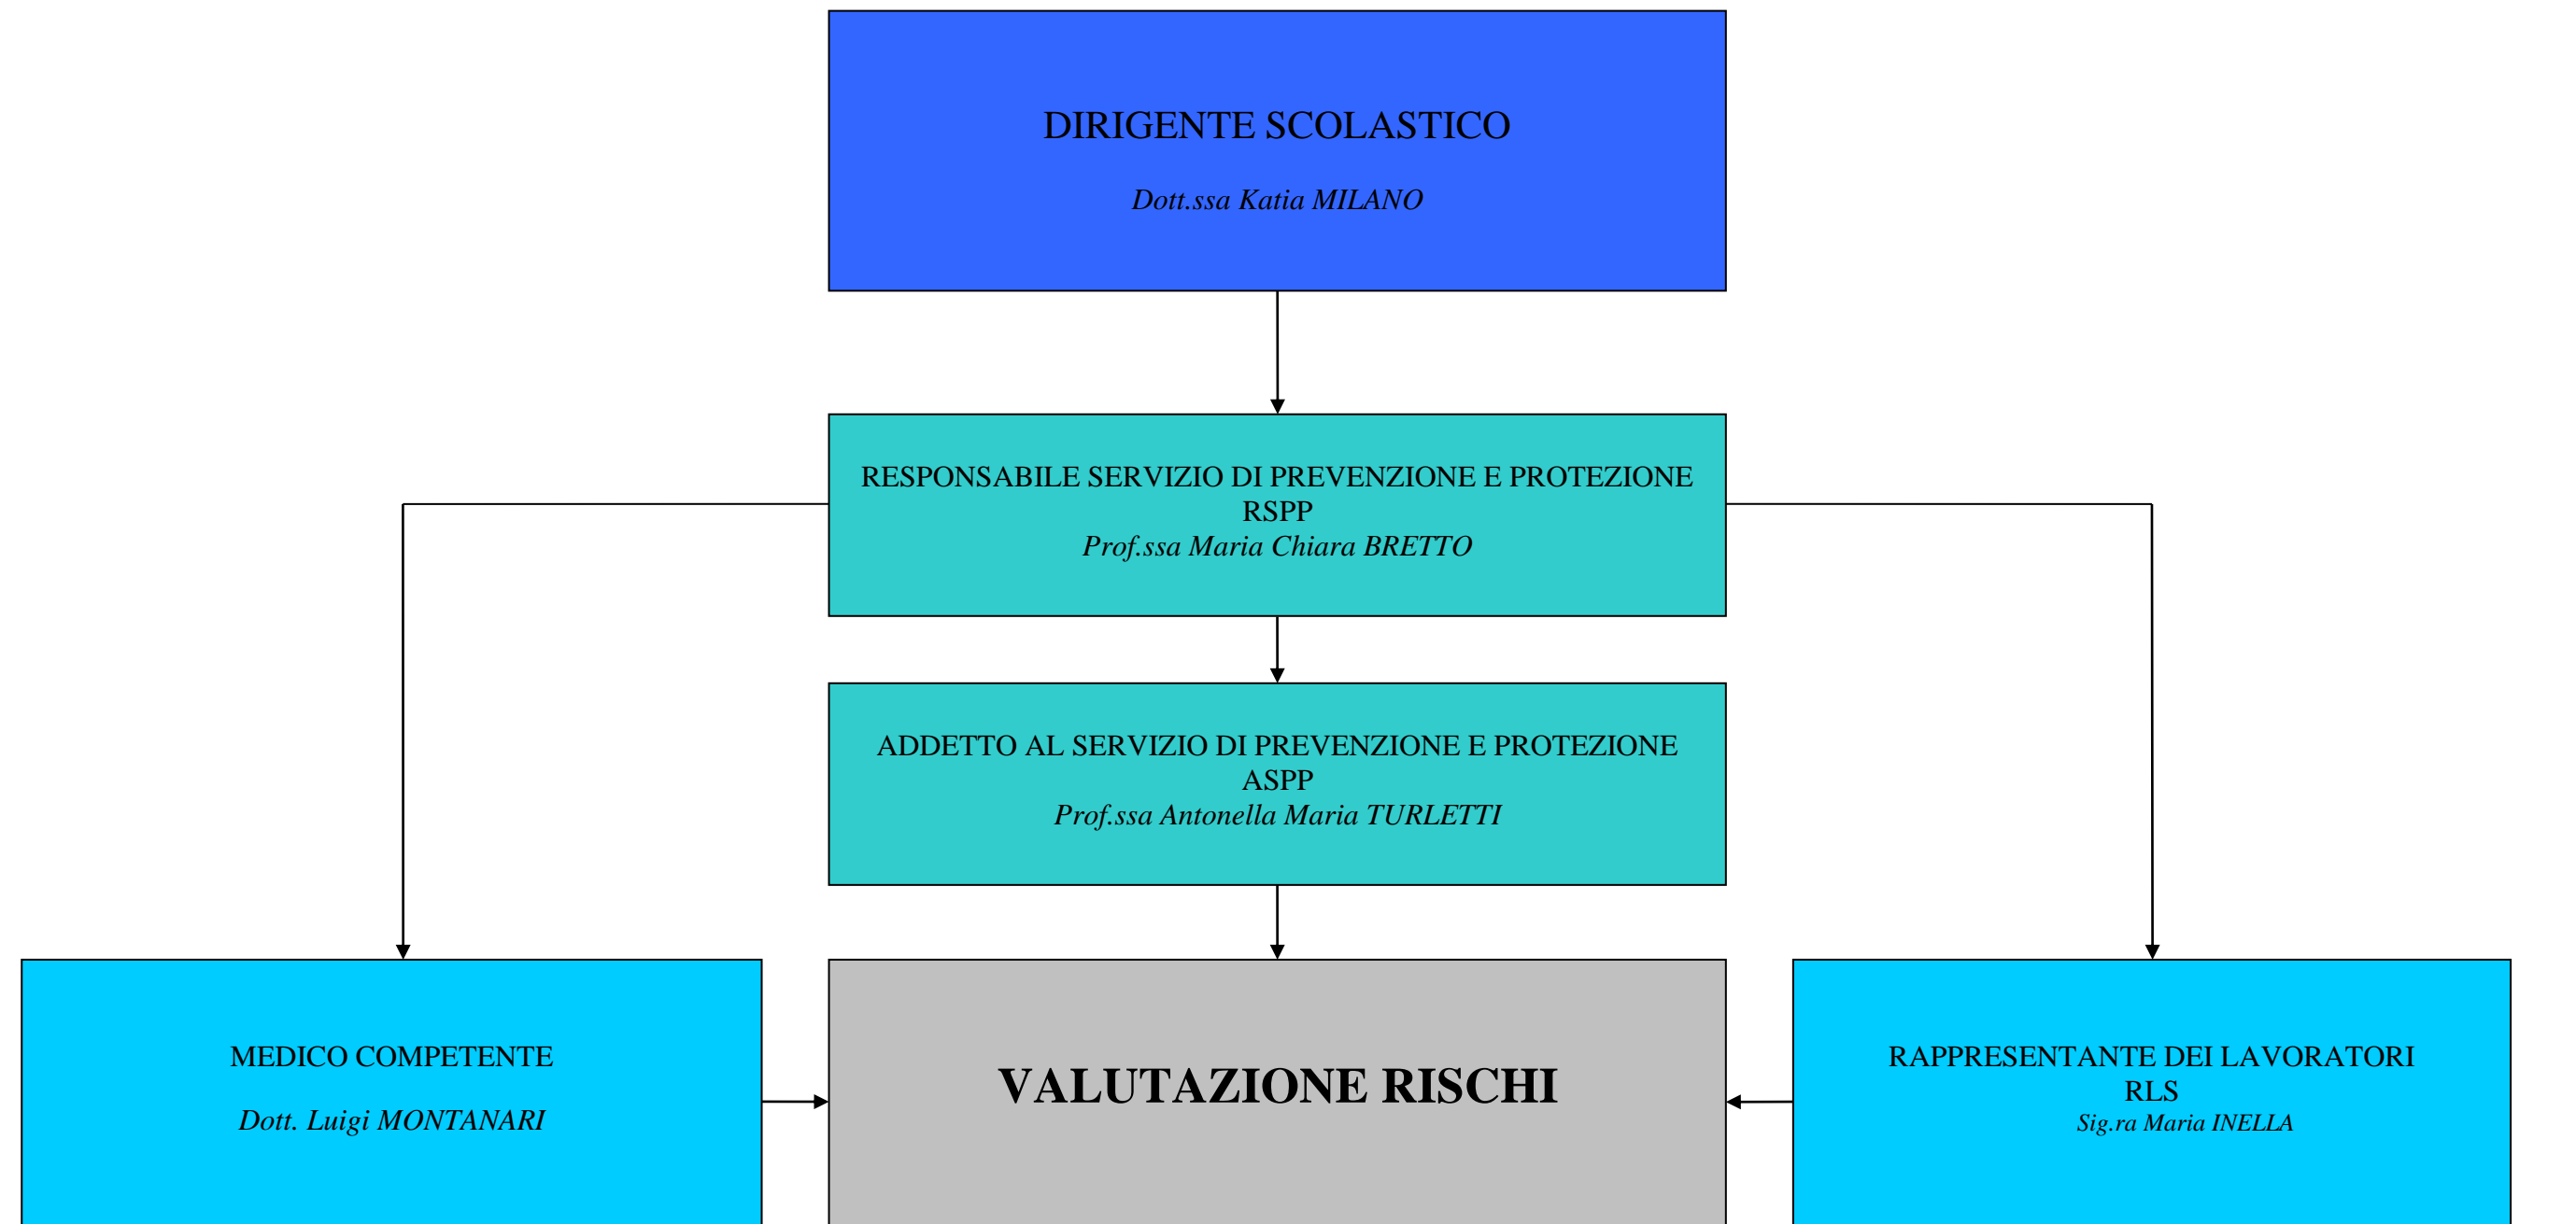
DIRIGENTE SCOLASTICO

Dott.ssa Katia MILANO

RESPONSABILE SERVIZIO DI PREVENZIONE E PROTEZIONE
RSPP
Prof.ssa Maria Chiara BRETTO

ADDETTO AL SERVIZIO DI PREVENZIONE E PROTEZIONE
ASPP
Prof.ssa Antonella Maria TURLETTI

MEDICO COMPETENTE

Dott. Luigi MONTANARI

VALUTAZIONE RISCHI

RAPPRESENTANTE DEI LAVORATORI
RLS
Sig.ra Maria INELLA